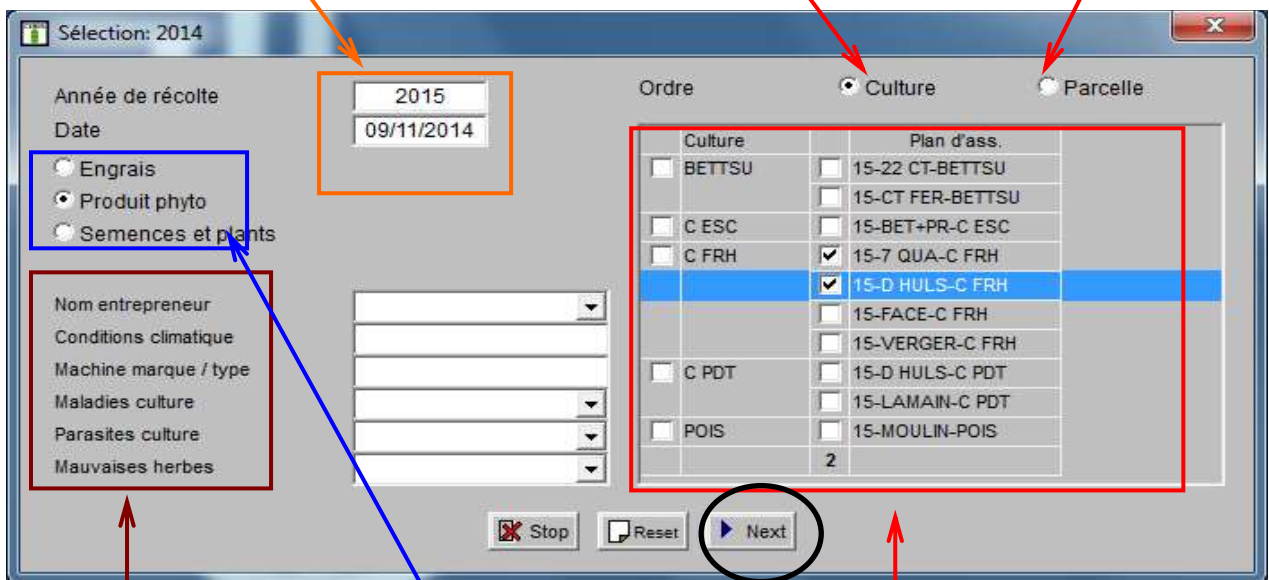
Sélection: 2014

Année de récolte 2015
Date 09/11/2014

Ordre
Culture
Parcelle

Engrais
Produit phyto
Semences et plants

| | Culture | | Plan d'ass. |
|---|---|---|---|
| | BETTSU | | 15-22 CT-BETTSU |
| | | | 15-CT FER-BETTSU |
| | C ESC | | 15-BET+PR-C ESC |
| | C FRH | ✔ | 15-7 QUA-C FRH |
| | | ✔ | 15-D HULS-C FRH |
| | | | 15-FACE-C FRH |
| | | | 15-VERGER-C FRH |
| | C PDT | | 15-D HULS-C PDT |
| | | | 15-LAMAIN-C PDT |
| | POIS | | 15-MOULIN-POIS |
| | | 2 | |

Nom entrepreneur
Conditions climatique
Machine marque / type
Maladies culture
Parasites culture
Mauvaises herbes

Stop
Reset
Next